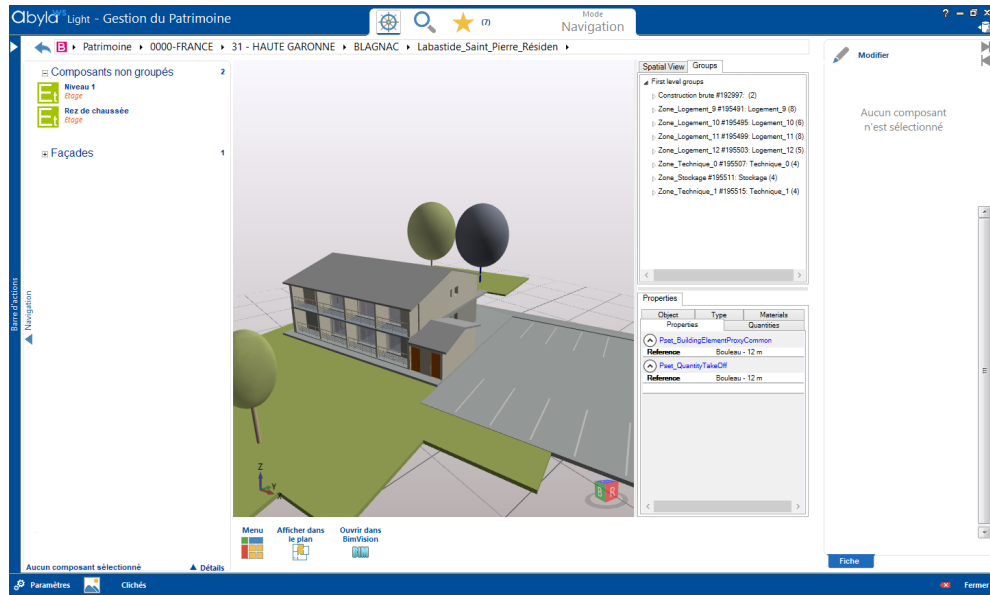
abyla Light - Gestion du Patrimoine

(7)

Mode
Navigation

? – ▫ ×

B ▸ Patrimoine ▸ 0000-FRANCE ▸ 31 - HAUTE GARONNE ▸ BLAGNAC ▸ Labastide_Saint_Pierre_Résiden ▸

Composants non groupés 2
Niveau 1
Etage
Rez de chaussée
Etage

Façades 1

Barre d'actions
Navigation

Spatial View Groups
First level groups
Construction brute #192997: (2)
Zone_Logement_9 #195491: Logement_9 (8)
Zone_Logement_10 #195495: Logement_10 (6)
Zone_Logement_11 #195499: Logement_11 (8)
Zone_Logement_12 #195503: Logement_12 (5)
Zone_Technique_0 #195507: Technique_0 (4)
Zone_Stockage #195511: Stockage (4)
Zone_Technique_1 #195515: Technique_1 (4)

Properties
Object Type Materials
Properties Quantities
Pset_BuildingElementProxyCommon
Reference Bouleau - 12 m
Pset_QuantityTakeOff
Reference Bouleau - 12 m

Z
Y
X

Modifier

Aucun composant n'est sélectionné

Menu
Afficher dans le plan
Ouvrir dans BimVision

Aucun composant sélectionné
Détails

Fiche

Paramètres
Clichés
Fermer